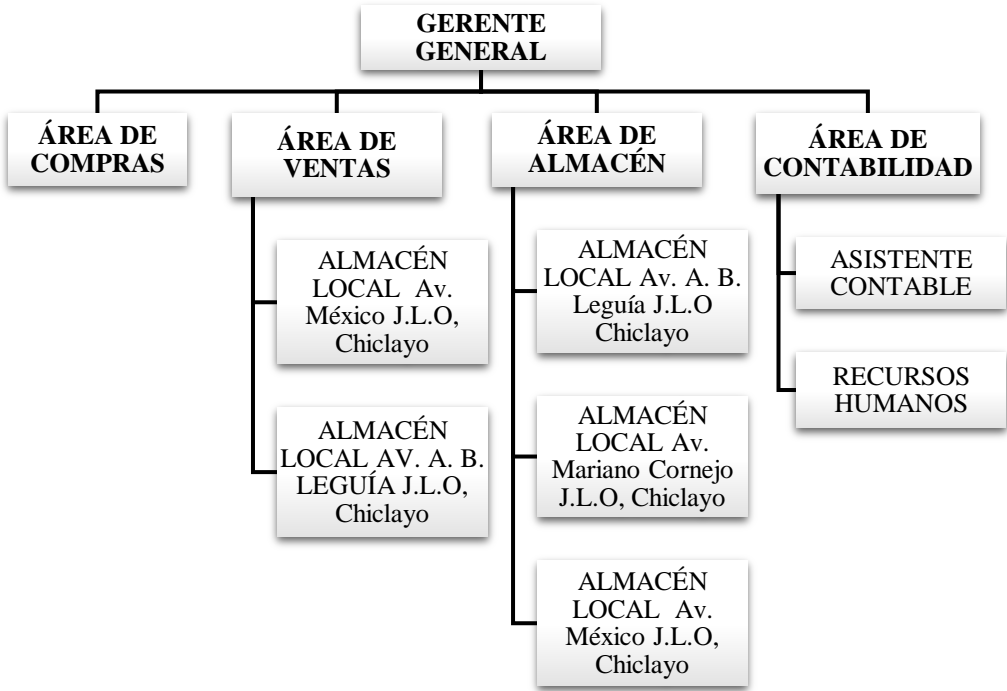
GERENTE GENERAL

ÁREA DE COMPRAS

ÁREA DE VENTAS

ALMACÉN LOCAL Av. México J.L.O, Chiclayo

ALMACÉN LOCAL AV. A. B. LEGUÍA J.L.O, Chiclayo

ÁREA DE ALMACÉN

ALMACÉN LOCAL Av. A. B. Leguía J.L.O Chiclayo

ALMACÉN LOCAL Av. Mariano Cornejo J.L.O, Chiclayo

ALMACÉN LOCAL Av. México J.L.O, Chiclayo

ÁREA DE CONTABILIDAD

ASISTENTE CONTABLE

RECURSOS HUMANOS